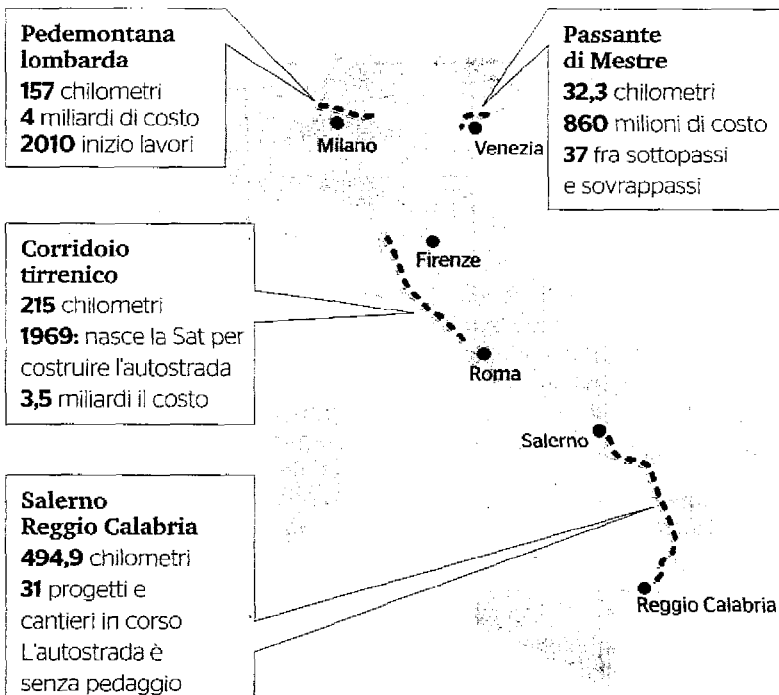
Pedemontana lombarda
157 chilometri
4 miliardi di costo
2010 inizio lavori

Passante di Mestre
32,3 chilometri
860 milioni di costo
37 fra sottopassi e sovrappassi

Milano

Venezia

Corridoio tirrenico
215 chilometri
1969: nasce la Sat per costruire l'autostrada
3,5 miliardi il costo

Firenze

Roma

Salerno

Salerno Reggio Calabria
494,9 chilometri
31 progetti e cantieri in corso
L'autostrada è senza pedaggio

Reggio Calabria